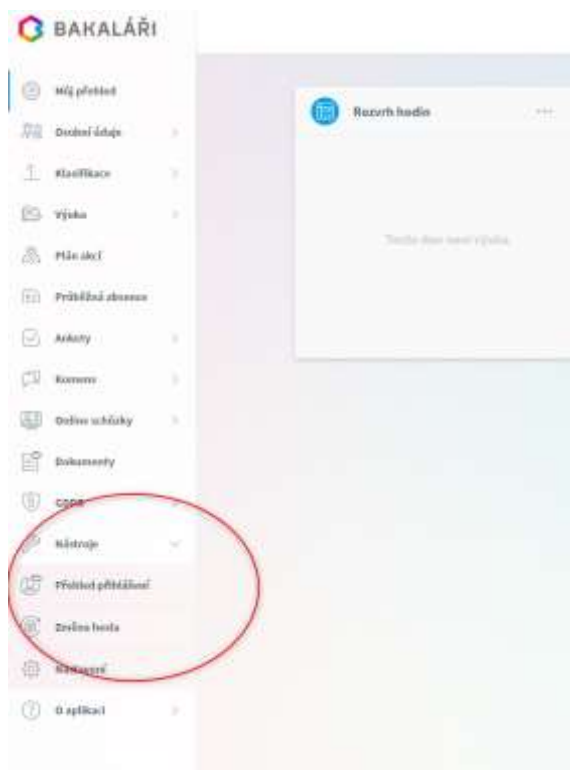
BAKALÁŘI

Můj přehled
Osobní údaje
Klasifikace
Výuka
Plán akcí
Průběžná absence
Ankety
Komens
Online schůzky
Dokumenty
GDPR
Nástroje
Přehled přihlášení
Změna hesla
Nastavení
O aplikaci

Rozvrh hodin
...
Tento den není výuka